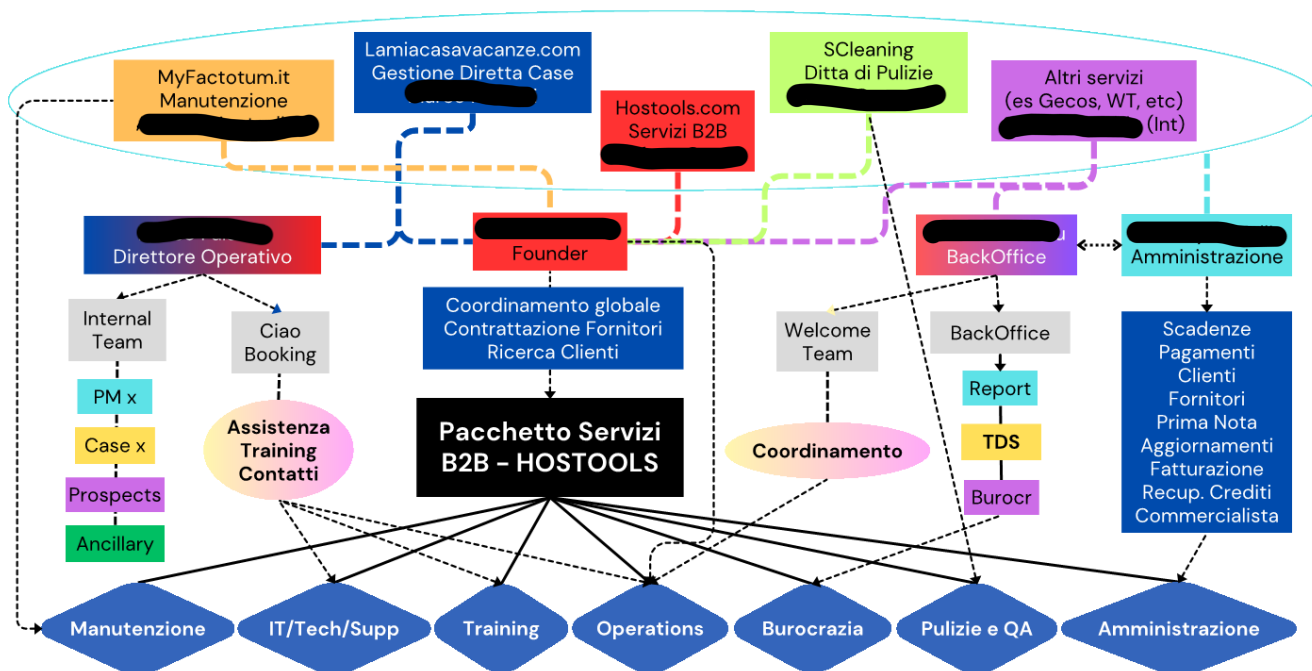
MyFactotum.it
Manutenzione
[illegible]

Lamiacasavacanze.com
Gestione Diretta Case
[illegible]

Hostools.com
Servizi B2B
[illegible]

SCleaning
Ditta di Pulizie
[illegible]

Altri servizi
(es Gecos, WT, etc)
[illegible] (Int)

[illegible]
Direttore Operativo

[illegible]
Founder

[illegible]
BackOffice

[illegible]
Amministrazione

Internal Team

Ciao Booking

Coordinamento globale
Contrattazione Fornitori
Ricerca Clienti

Welcome Team

BackOffice

Scadenze
Pagamenti
Clienti
Fornitori
Prima Nota
Aggiornamenti
Fatturazione
Recup. Crediti
Commercialista

PM x

Case x

Prospects

Ancillary

Assistenza
Training
Contatti

Pacchetto Servizi
B2B - HOSTOOLS

Coordinamento

Report

TDS

Burocr

Manutenzione

IT/Tech/Supp

Training

Operations

Burocrazia

Pulizie e QA

Amministrazione